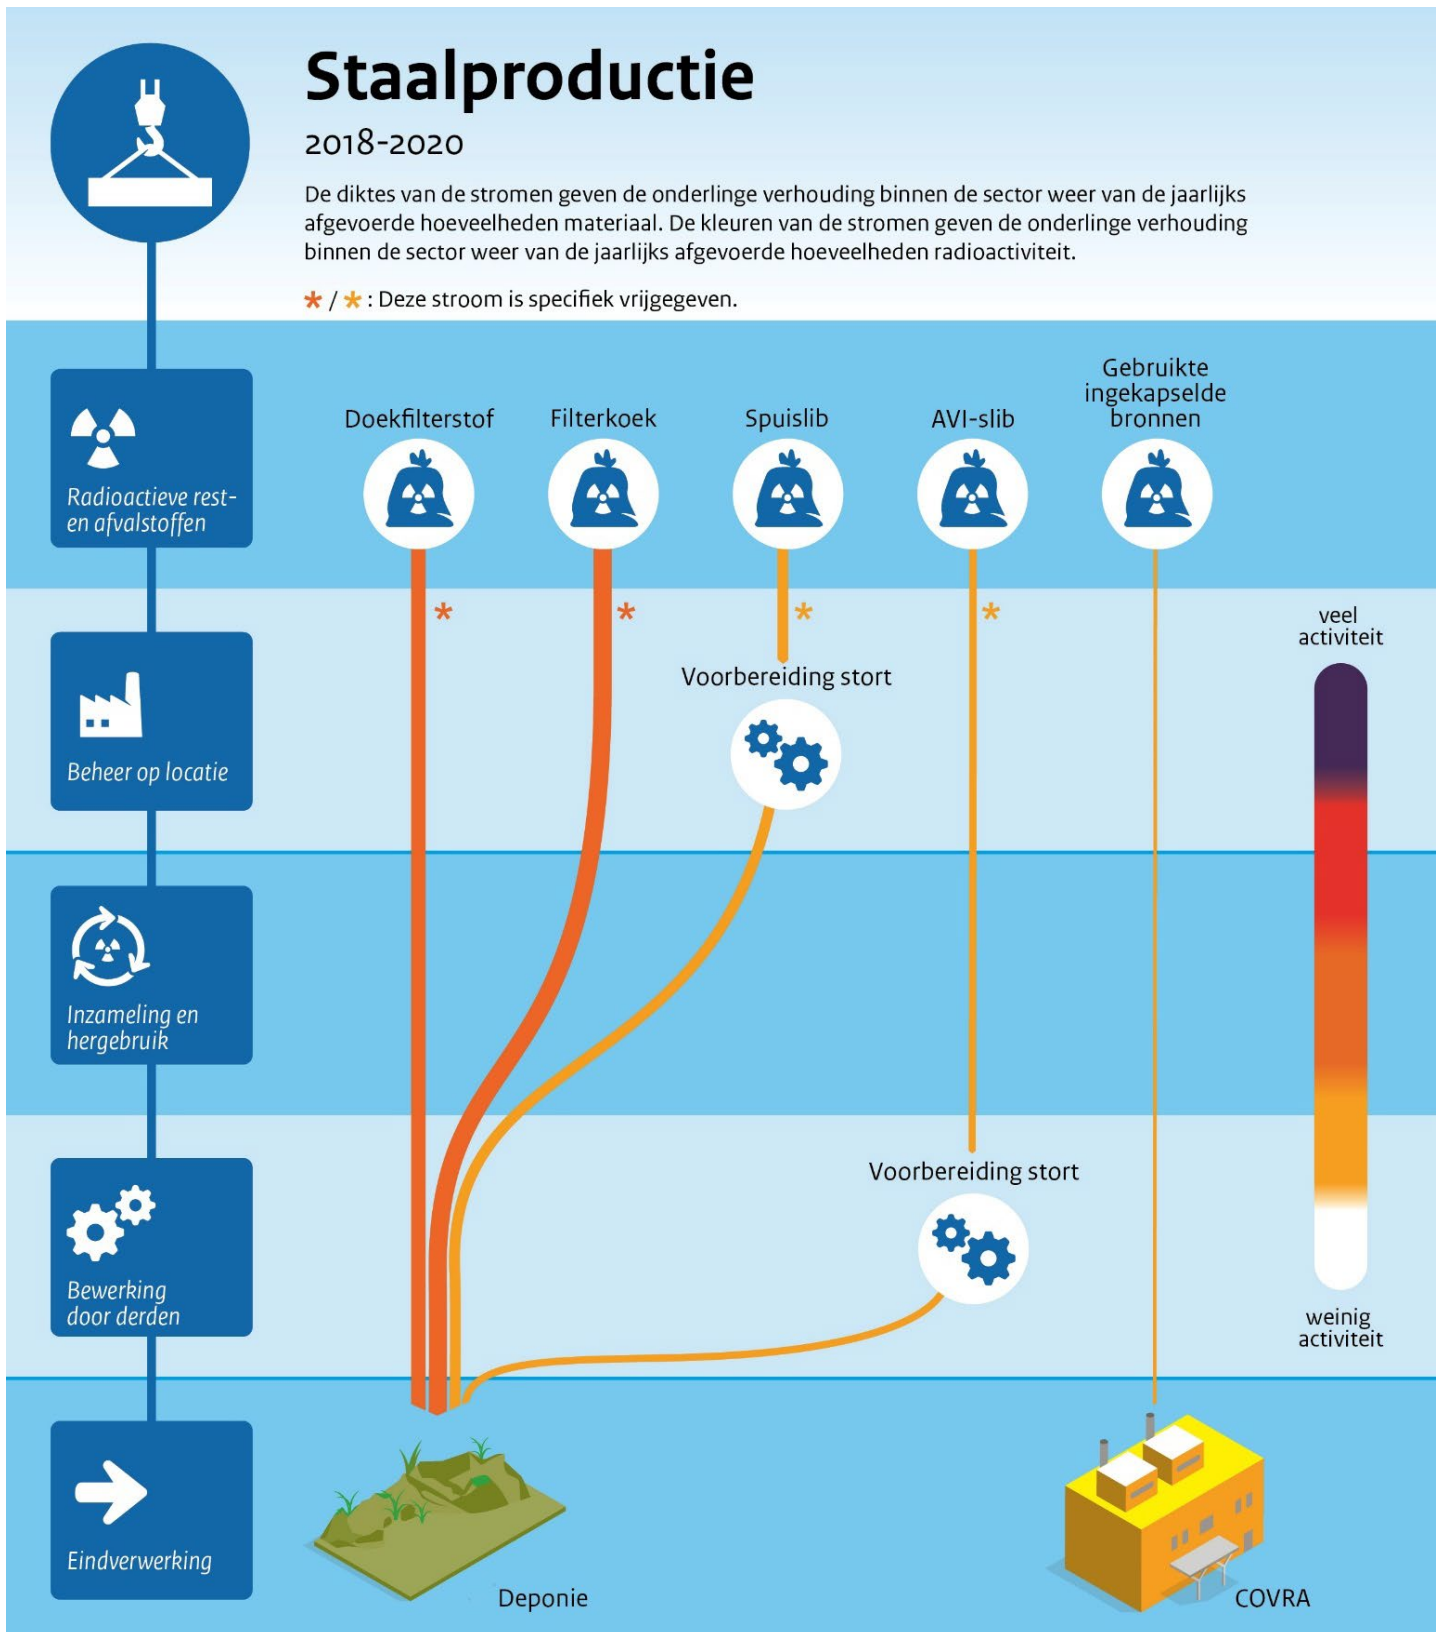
Staalproductie

2018-2020

De diktes van de stromen geven de onderlinge verhouding binnen de sector weer van de jaarlijks afgevoerde hoeveelheden materiaal. De kleuren van de stromen geven de onderlinge verhouding binnen de sector weer van de jaarlijks afgevoerde hoeveelheden radioactiviteit.

* / * : Deze stroom is specifiek vrijgegeven.

Radioactieve rest- en afvalstoffen

Beheer op locatie

Inzameling en hergebruik

Bewerking door derden

Eindverwerking

Doekfilterstof

Filterkoek

Spuislib

AVI-slib

Gebruikte ingekapselde bronnen

*

*

*

*

Voorbereiding stort

Voorbereiding stort

veel activiteit

weinig activiteit

Deponie

COVRA